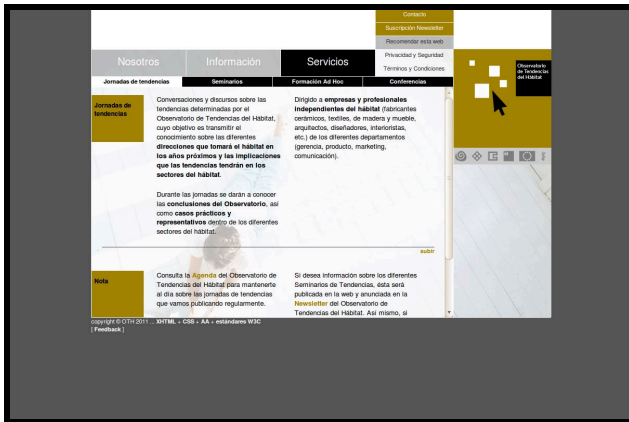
Contacto
Suscripción Newsletter
Recomendar esta web
Privacidad y Seguridad
Términos y Condiciones

Nosotros | Información | Servicios

Jornadas de tendencias | Seminarios | Formación Ad Hoc | Conferencias

Observatorio de Tendencias del Hábitat

Jornadas de tendencias

Conversaciones y discursos sobre las tendencias determinadas por el Observatorio de Tendencias del Hábitat, cuyo objetivo es transmitir el conocimiento sobre las diferentes **direcciones que tomará el hábitat en los años próximos y las implicaciones que las tendencias tendrán en los sectores del hábitat.**

Durante las jornadas se darán a conocer las **conclusiones del Observatorio**, así como **casos prácticos y representativos** dentro de los diferentes sectores del hábitat.

Dirigido a **empresas y profesionales independientes del hábitat** (fabricantes cerámicos, textiles, de madera y mueble, arquitectos, diseñadores, interioristas, etc.) de los diferentes departamentos (gerencia, producto, marketing, comunicación).

subir

Nota

Consulta la Agenda del Observatorio de Tendencias del Hábitat para mantenerte al día sobre las jornadas de tendencias que vamos publicando regularmente.

Si desea información sobre los diferentes Seminarios de Tendencias, ésta será publicada en la web y anunciada en la Newsletter del Observatorio de Tendencias del Hábitat. Así mismo, si

copyright © OTH 2011 :: XHTML + CSS + AA + estándares W3C
[ Feedback ]